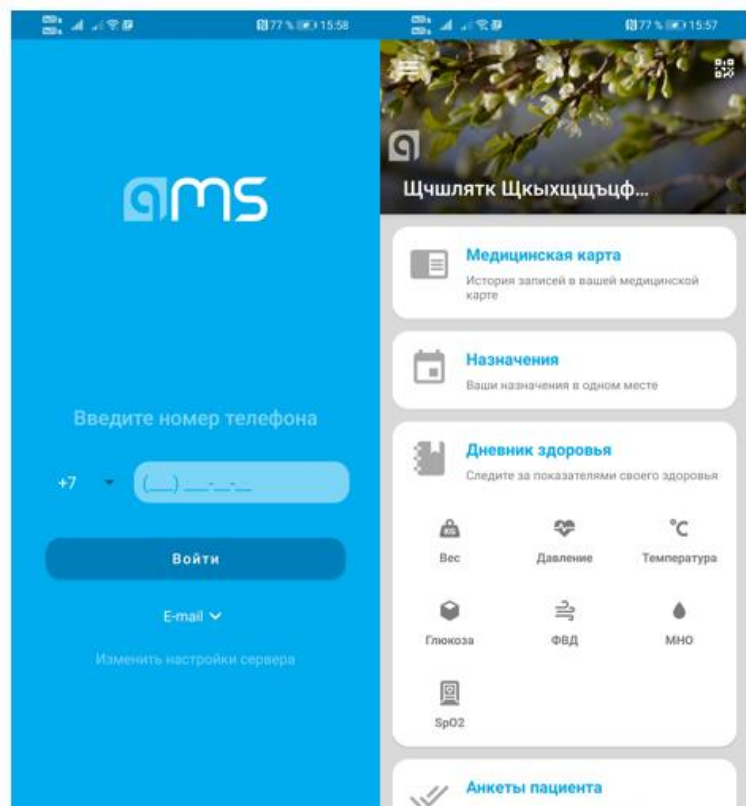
77% 15:58

ams

Введите номер телефона

+7 (__) ___-__-__

Войти

E-mail

Изменить настройки сервера

77% 15:57

Щчшлятк Щкыхщщъцф...

Медицинская карта
История записей в вашей медицинской карте

Назначения
Ваши назначения в одном месте

Дневник здоровья
Следите за показателями своего здоровья

Вес
Давление
°C
Температура
Глюкоза
ФВД
МНО
SpO2

Анкеты пациента